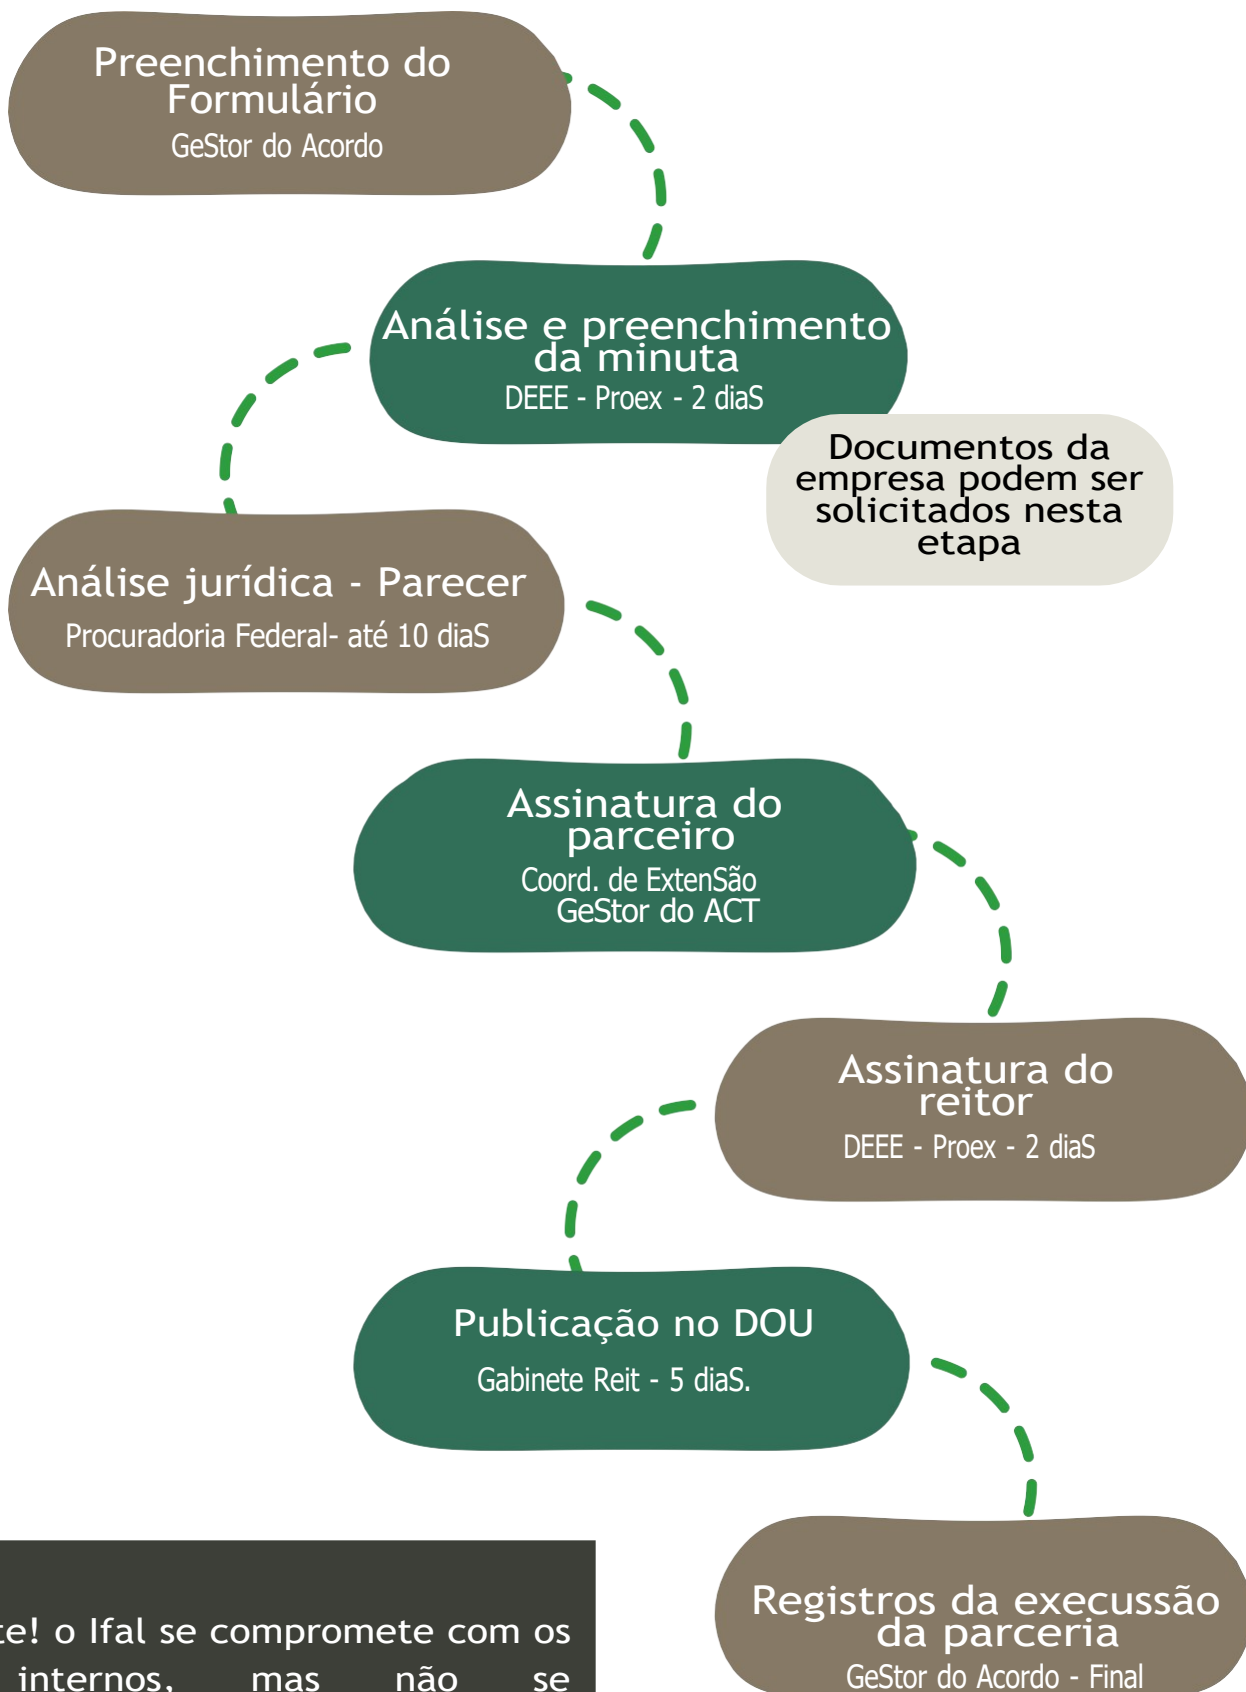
Preenchimento do Formulário
GeStor do Acordo

Análise e preenchimento da minuta
DEEE - Proex - 2 diaS

Documentos da empresa podem ser solicitados nesta etapa

Análise jurídica - Parecer
Procuradoria Federal- até 10 diaS

Assinatura do parceiro
Coord. de ExtenSão
GeStor do ACT

Assinatura do reitor
DEEE - Proex - 2 diaS

Publicação no DOU
Gabinete Reit - 5 diaS.

Registros da execussão da parceria
GeStor do Acordo - Final

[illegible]te! o Ifal se compromete com os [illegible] internos, mas não se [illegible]